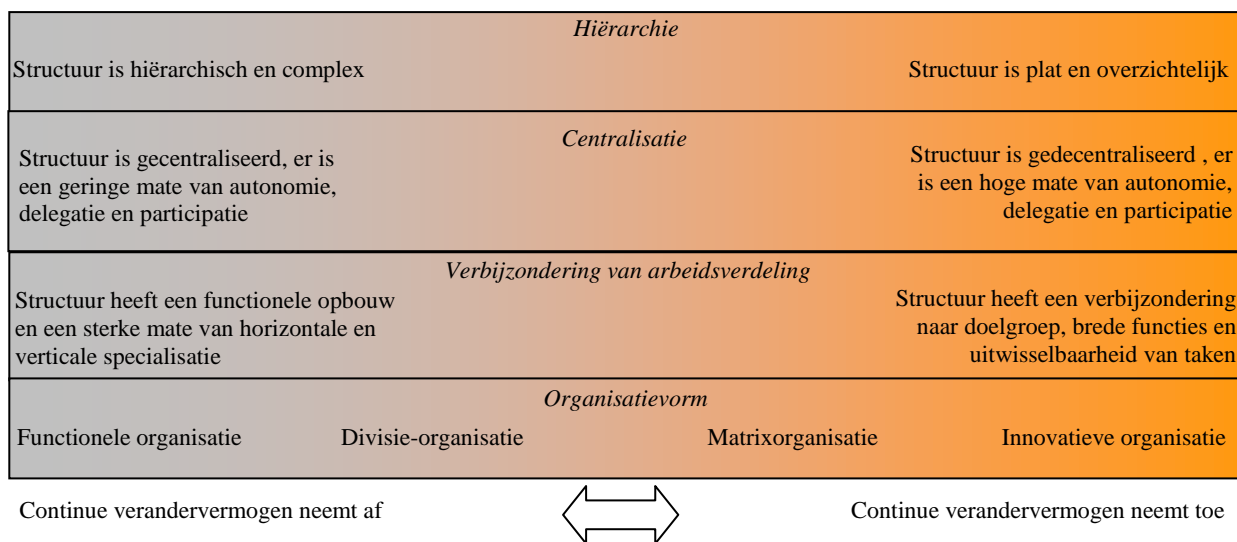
*Hiërarchie*

Structuur is hiërarchisch en complex

Structuur is plat en overzichtelijk

*Centralisatie*

Structuur is gecentraliseerd, er is een geringe mate van autonomie, delegatie en participatie

Structuur is gedecentraliseerd , er is een hoge mate van autonomie, delegatie en participatie

*Verbijzondering van arbeidsverdeling*

Structuur heeft een functionele opbouw en een sterke mate van horizontale en verticale specialisatie

Structuur heeft een verbijzondering naar doelgroep, brede functies en uitwisselbaarheid van taken

*Organisatievorm*

Functionele organisatie

Divisie-organisatie

Matrixorganisatie

Innovatieve organisatie

Continue verandervermogen neemt af

Continue verandervermogen neemt toe